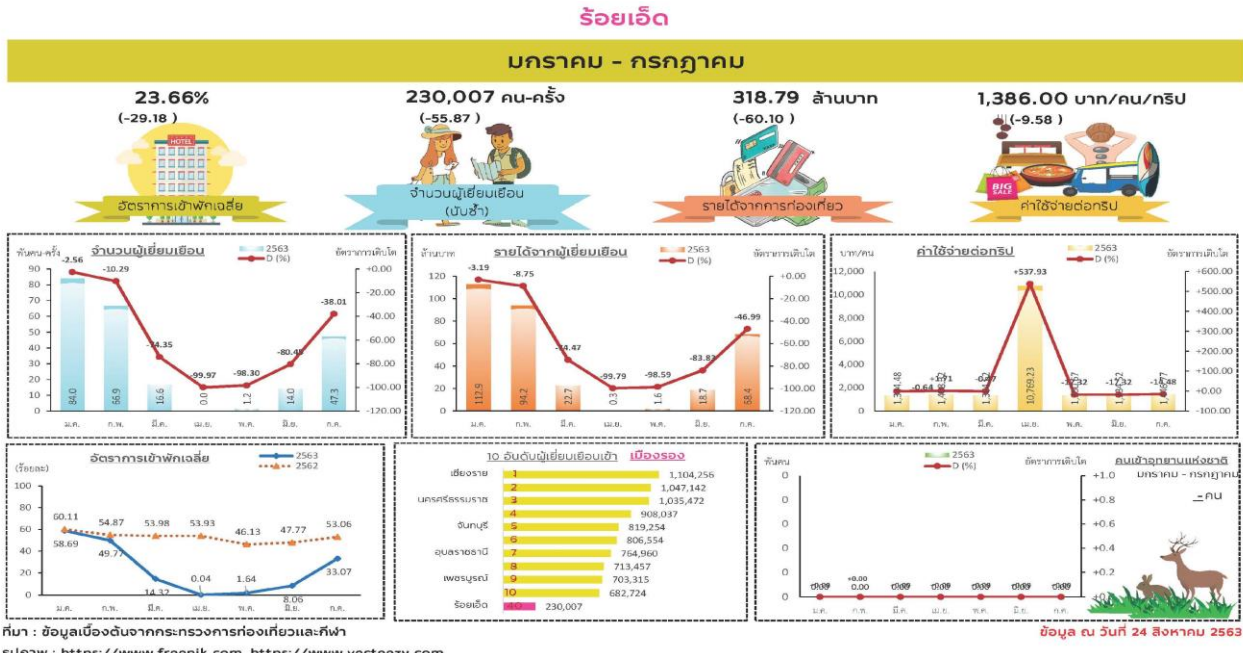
ร้อยเอ็ด

มกราคม - กรกฎาคม

23.66%
(-29.18)
อัตราการเข้าพักเฉลี่ย

230,007 คน-ครั้ง
(-55.87)
จำนวนผู้เยี่ยมเยือน (นับซ้ำ)

318.79 ล้านบาท
(-60.10)
รายได้จากการท่องเที่ยว

1,386.00 บาท/คน/ทริป
(-9.58)
ค่าใช้จ่ายต่อทริป

จำนวนผู้เยี่ยมเยือน
พันคน-ครั้ง
2563
D (%)
อัตราการเติบโต
90 80 70 60 50 40 30 20 10 0
+0.00 -20.00 -40.00 -60.00 -80.00 -100.00 -120.00
-2.56 -10.29 -74.35 -99.97 -98.30 -80.49 -38.01
84.0 56.9 16.6 0.0 1.2 14.0 47.3
ม.ค. ก.พ. มี.ค. เม.ย. พ.ค. มิ.ย. ก.ค.

รายได้จากผู้เยี่ยมเยือน
ล้านบาท
2563
D (%)
อัตราการเติบโต
120 100 80 60 40 20 0
+0.00 -20.00 -40.00 -60.00 -80.00 -100.00 -120.00
-3.19 -8.75 -74.47 -99.79 -98.59 -83.83 -46.99
112.9 94.2 22.7 0.3 1.6 18.7 68.4
ม.ค. ก.พ. มี.ค. เม.ย. พ.ค. มิ.ย. ก.ค.

ค่าใช้จ่ายต่อทริป
บาท/คน
2563
D (%)
อัตราการเติบโต
12,000 10,000 8,000 6,000 4,000 2,000 0
+600.00 +500.00 +400.00 +300.00 +200.00 +100.00 +0.00 -100.00
-0.64 +1.71 -0.47 +537.93 -17.32 -17.32 -14.48
1,344.48 1,4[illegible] 1,3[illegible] 10,769.23 1,1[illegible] 1,1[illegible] 1,1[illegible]
ม.ค. ก.พ. มี.ค. เม.ย. พ.ค. มิ.ย. ก.ค.

อัตราการเข้าพักเฉลี่ย
(ร้อยละ)
2563
2562
100 80 60 40 20 0
60.11 54.87 53.98 53.93 46.13 47.77 53.06
58.69 49.77 14.32 0.04 1.64 8.06 33.07
ม.ค. ก.พ. มี.ค. เม.ย. พ.ค. มิ.ย. ก.ค.

10 อันดับผู้เยี่ยมเยือนเข้า เมืองรอง
| | | |
|---|---|---|
| เชียงราย | 1 | 1,104,256 |
| | 2 | 1,047,142 |
| นครศรีธรรมราช | 3 | 1,035,472 |
| | 4 | 908,037 |
| จันทบุรี | 5 | 819,254 |
| | 6 | 806,554 |
| อุบลราชธานี | 7 | 764,960 |
| | 8 | 713,457 |
| เพชรบูรณ์ | 9 | 703,315 |
| | 10 | 682,724 |
| ร้อยเอ็ด | 40 | 230,007 |

คนเข้าอุทยานแห่งชาติ
มกราคม - กรกฎาคม
- คน
พันคน
2563
D (%)
อัตราการเติบโต
0 0 0 0 0 0
+1.0 +0.8 +0.6 +0.4 +0.2 +0.0
0.00 +0.00 0.00 0.00 0.00 0.00 0.00
ม.ค. ก.พ. มี.ค. เม.ย. พ.ค. มิ.ย. ก.ค.

ที่มา : ข้อมูลเบื้องต้นจากกระทรวงการท่องเที่ยวและกีฬา
ข้อมูล ณ วันที่ 24 สิงหาคม 2563
รูปภาพ : https://www.freepik.com, https://www.vecteezy.com